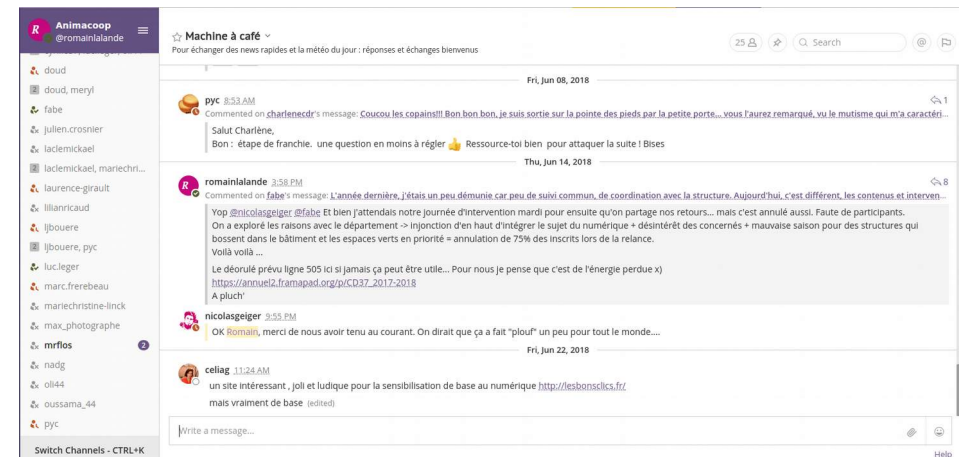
Animacoop
@romainlalande

doud
doud, meryl
fabe
julien.crosnier
laclemickael
laclemickael, mariechri...
laurence-girault
lilianricaud
ljbouere
ljbouere, pyc
luc.leger
marc.frerebeau
mariechristine-linck
max_photographe
mrflos 2
nadg
oli44
oussama_44
pyc

Switch Channels - CTRL+K

☆ Machine à café
Pour échanger des news rapides et la météo du jour : réponses et échanges bienvenus

25 Search

Fri, Jun 08, 2018

pyc 8:53 AM
Commented on charlenecdr's message: Coucou les copains!!! Bon bon bon, je suis sortie sur la pointe des pieds par la petite porte... vous l'aurez remarqué, vu le mutisme qui m'a caractéri...
1
Salut Charlène,
Bon : étape de franchie. une question en moins à régler Ressource-toi bien pour attaquer la suite ! Bises

Thu, Jun 14, 2018

romainlalande 3:58 PM
Commented on fabe's message: L'année dernière, j'étais un peu démunie car peu de suivi commun, de coordination avec la structure. Aujourd'hui, c'est différent, les contenus et interven...
8
Yop @nicolasgeiger @fabe Et bien j'attendais notre journée d'intervention mardi pour ensuite qu'on partage nos retours... mais c'est annulé aussi. Faute de participants.
On a exploré les raisons avec le département -> injonction d'en haut d'intégrer le sujet du numérique + désintérêt des concernés + mauvaise saison pour des structures qui bossent dans le bâtiment et les espaces verts en priorité = annulation de 75% des inscrits lors de la relance.
Voilà voilà ...
Le déroulé prévu ligne 505 ici si jamais ça peut être utile... Pour nous je pense que c'est de l'énergie perdue x)
https://annuel2.framapad.org/p/CD37_2017-2018
A pluch'

nicolasgeiger 9:55 PM
OK Romain, merci de nous avoir tenu au courant. On dirait que ça a fait "plouf" un peu pour tout le monde....

Fri, Jun 22, 2018

celiag 11:24 AM
un site intéressant , joli et ludique pour la sensibilisation de base au numérique http://lesbonsclics.fr/
mais vraiment de base (edited)

Write a message...

Help